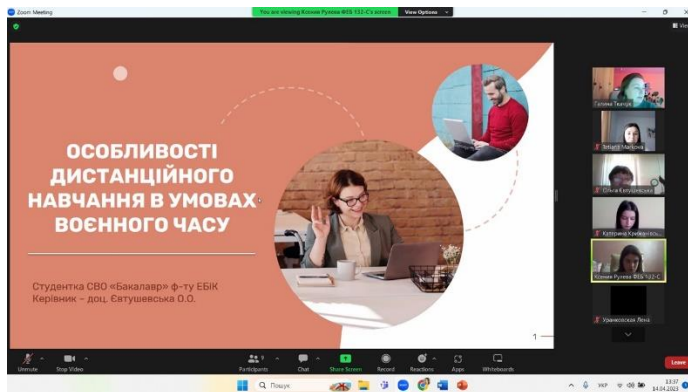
Zoom Meeting

You are viewing Ксенія Рулева ФЕБ 122-С's screen View Options

ОСОБЛИВОСТІ ДИСТАНЦІЙНОГО НАВЧАННЯ В УМОВАХ ВОЄННОГО ЧАСУ

Студентка СВО «Бакалавр» ф-ту ЕБІК
Керівник – доц. Євтушевська О.О.

1

Галина Теслук
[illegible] Малкова
Ольга Євтушевська
Катерина Кривонос
Ксенія Рулева ФЕБ 122-С
Уманковська Лена

Unmute
Stop Video
Participants
Chat
Share Screen
Record
Reactions
Apps
Whiteboards
Leave

Пошук
УКР
13:37
14.04.2023